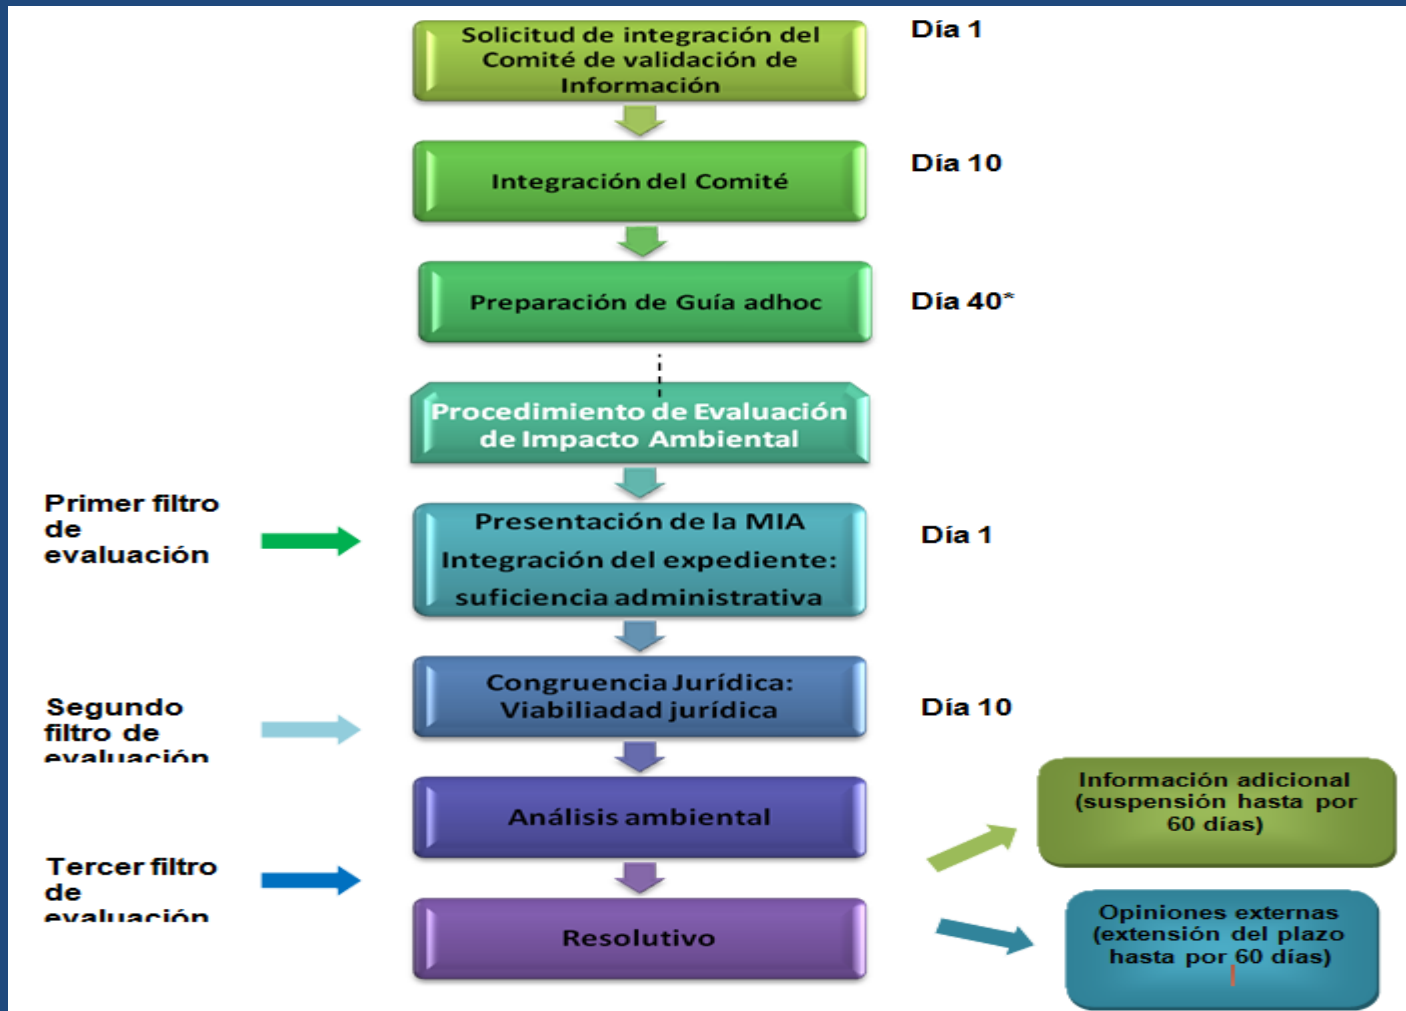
Solicitud de integración del Comité de validación de Información

Día 1

Integración del Comité

Día 10

Preparación de Guía adhoc

Día 40*

Procedimiento de Evaluación de Impacto Ambiental

Primer filtro de evaluación

Presentación de la MIA
Integración del expediente: suficiencia administrativa

Día 1

Segundo filtro de evaluación

Congruencia Jurídica: Viabiliadad jurídica

Día 10

Análisis ambiental

Información adicional (suspensión hasta por 60 días)

Tercer filtro de evaluación

Resolutivo

Opiniones externas (extensión del plazo hasta por 60 días)